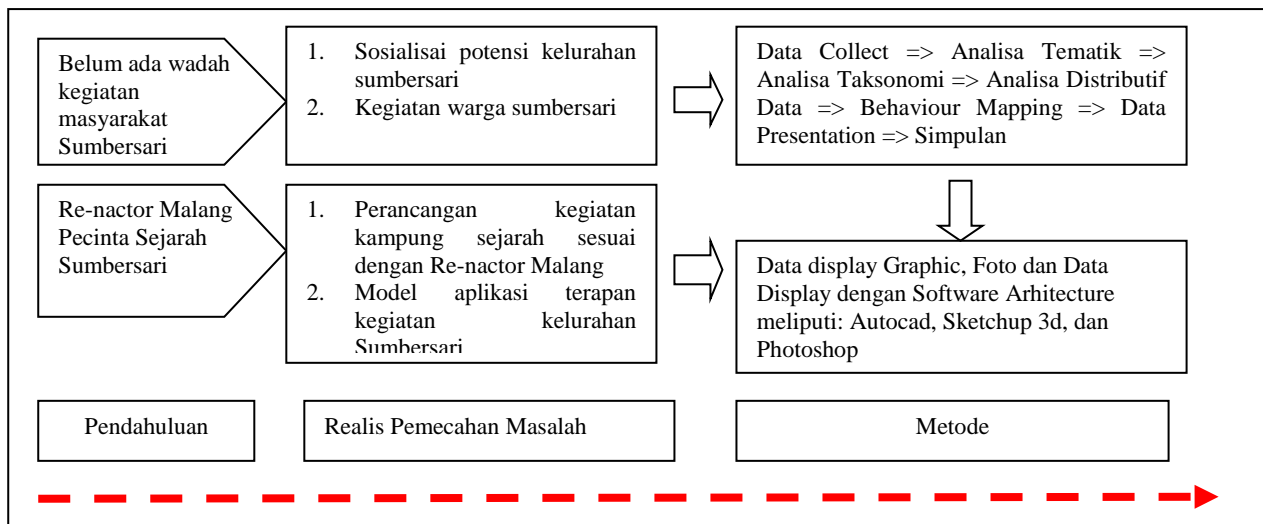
Belum ada wadah kegiatan masyarakat Sumbersari

1. Sosialisai potensi kelurahan sumbersari
2. Kegiatan warga sumbersari

Data Collect => Analisa Tematik => Analisa Taksonomi => Analisa Distributif Data => Behaviour Mapping => Data Presentation => Simpulan

Re-nactor Malang Pecinta Sejarah Sumbersari

1. Perancangan kegiatan kampung sejarah sesuai dengan Re-nactor Malang
2. Model aplikasi terapan kegiatan kelurahan Sumbersari

Data display Graphic, Foto dan Data Display dengan Software Arhitecture meliputi: Autocad, Sketchup 3d, dan Photoshop

Pendahuluan

Realis Pemecahan Masalah

Metode